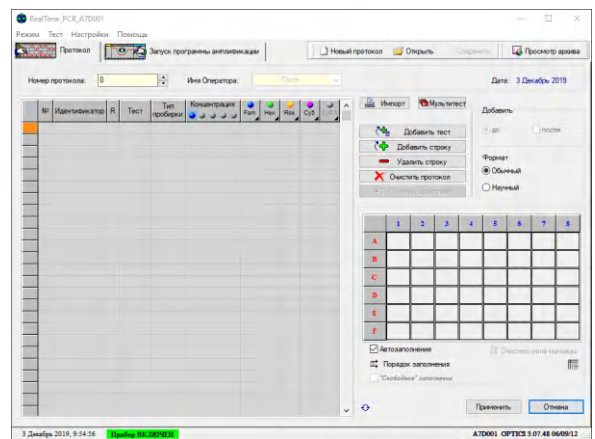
RealTime_PCR_A7D001

Режим Тест Настройки Помощь

Протокол | Запуск программы амплификации | Новый протокол | Открыть | Сохранить | Просмотр архива

Номер протокола: 0 | Имя Оператора: Гость | Дата: 3 Декабрь 2019

| № | Идентификатор | R | Тест | Тип пробирки | Концентрация | Fam | Hex | Rox | Cy5 | Cy5.5 |
|---|---|---|---|---|---|---|---|---|---|---|

Импорт | Мультитест

Добавить тест
Добавить строку
Удалить строку
Очистить протокол
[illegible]

Добавить
до | после

Формат
Обычный
Научный

|   | 1 | 2 | 3 | 4 | 5 | 6 | 7 | 8 |
|---|---|---|---|---|---|---|---|---|
| A |   |   |   |   |   |   |   |   |
| B |   |   |   |   |   |   |   |   |
| C |   |   |   |   |   |   |   |   |
| D |   |   |   |   |   |   |   |   |
| E |   |   |   |   |   |   |   |   |
| F |   |   |   |   |   |   |   |   |

Автозаполнение
Очистить поле матрицы
Порядок заполнения
"Свободное" заполнение

Применить | Отмена

3 Декабрь 2019, 9:54:56 | Прибор ВКЛЮЧЕН | A7D001 OPTICS 3.07.48 06/09/12